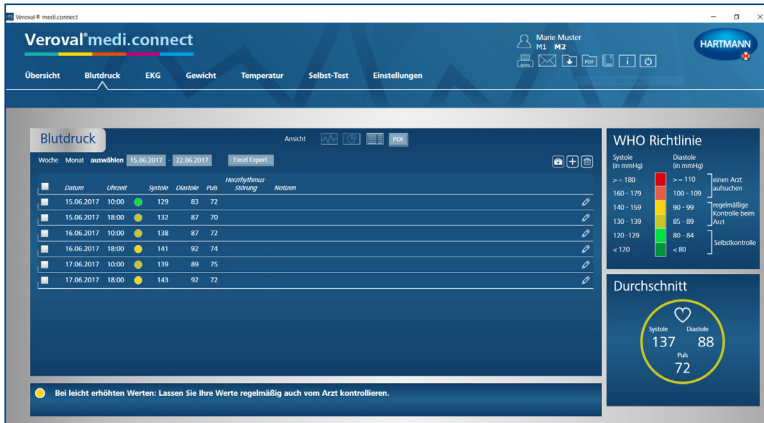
Veroval® medi.connect

Veroval® medi.connect

Marie Muster
M1 M2

HARTMANN

Übersicht Blutdruck EKG Gewicht Temperatur Selbst-Test Einstellungen

Blutdruck

Ansicht

PDF

Woche Monat auswählen 15.06.2017 - 22.06.2017 Excel Export

| | Datum | Uhrzeit | | Systole | Diastole | Puls | Herzrhythmus-Störung | Notizen |
|---|---|---|---|---|---|---|---|---|
| | 15.06.2017 | 10:00 | | 129 | 83 | 72 | | |
| | 15.06.2017 | 18:00 | | 132 | 87 | 70 | | |
| | 16.06.2017 | 10:00 | | 138 | 87 | 72 | | |
| | 16.06.2017 | 18:00 | | 141 | 92 | 74 | | |
| | 17.06.2017 | 10:00 | | 139 | 89 | 75 | | |
| | 17.06.2017 | 18:00 | | 143 | 92 | 72 | | |

Bei leicht erhöhten Werten: Lassen Sie Ihre Werte regelmäßig auch vom Arzt kontrollieren.

WHO Richtlinie

| Systole (in mmHg) | Diastole (in mmHg) | |
|---|---|---|
| > = 180 | > = 110 | einen Arzt aufsuchen |
| 160 - 179 | 100 - 109 | |
| 140 - 159 | 90 - 99 | regelmäßige Kontrolle beim Arzt |
| 130 - 139 | 85 - 89 | |
| 120 - 129 | 80 - 84 | Selbstkontrolle |
| < 120 | < 80 | |

Durchschnitt

Systole 137
Diastole 88
Puls 72